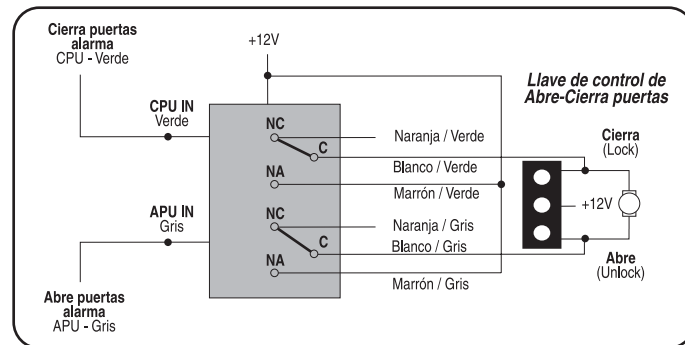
Cierra puertas alarma
CPU - Verde

+12V

Llave de control de Abre-Cierra puertas

CPU IN
Verde

NC
C
NA

Naranja / Verde
Blanco / Verde
Marrón / Verde

Cierra
(Lock)

+12V

APU IN
Gris

NC
C
NA

Naranja / Gris
Blanco / Gris
Marrón / Gris

Abre
(Unlock)

Abre puertas alarma
APU - Gris